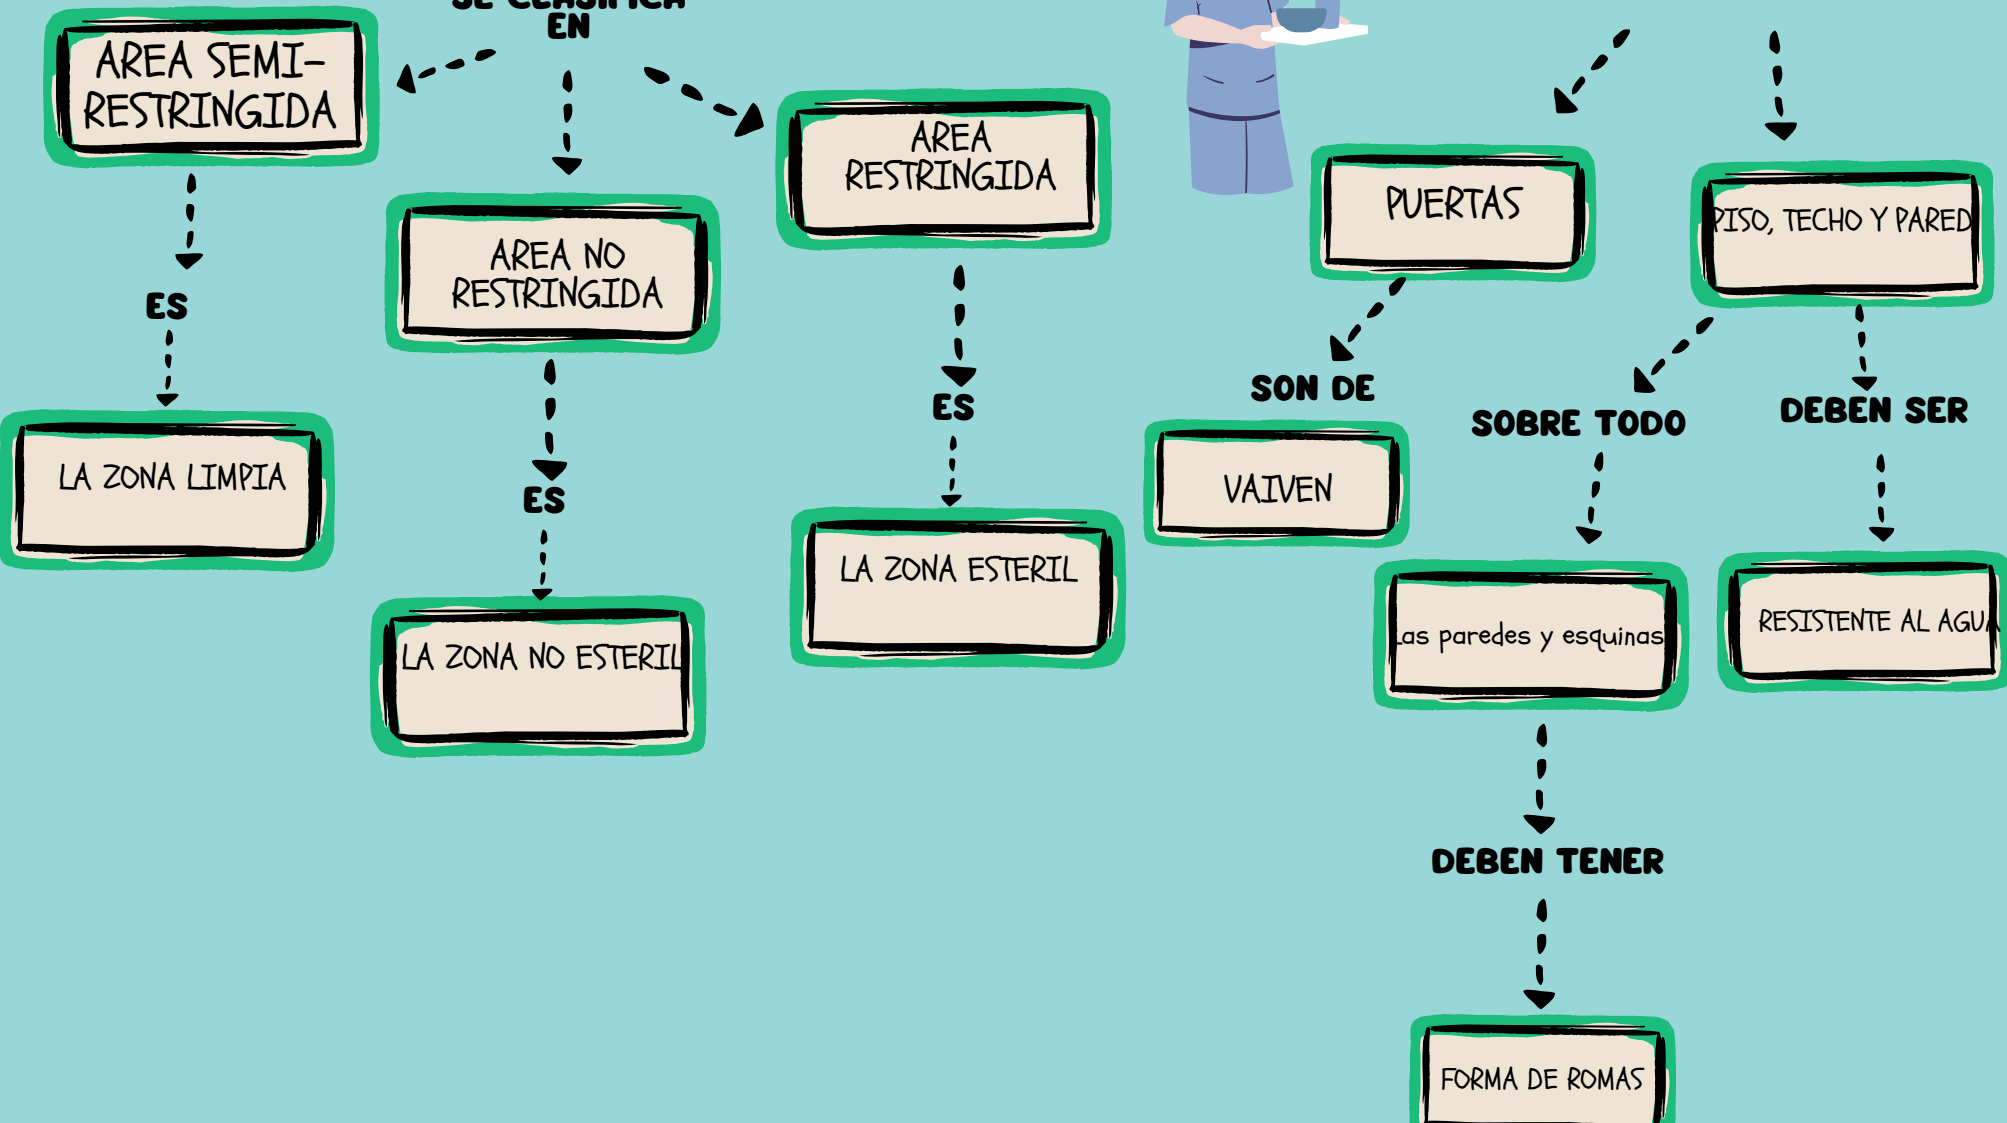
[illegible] EN

AREA SEMI-RESTRINGIDA

ES

LA ZONA LIMPIA

AREA NO RESTRINGIDA

ES

LA ZONA NO ESTERIL

AREA RESTRINGIDA

ES

LA ZONA ESTERIL

PUERTAS

SON DE

VAIVEN

PISO, TECHO Y PARED

SOBRE TODO

Las paredes y esquinas

DEBEN TENER

FORMA DE ROMAS

DEBEN SER

RESISTENTE AL AGU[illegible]